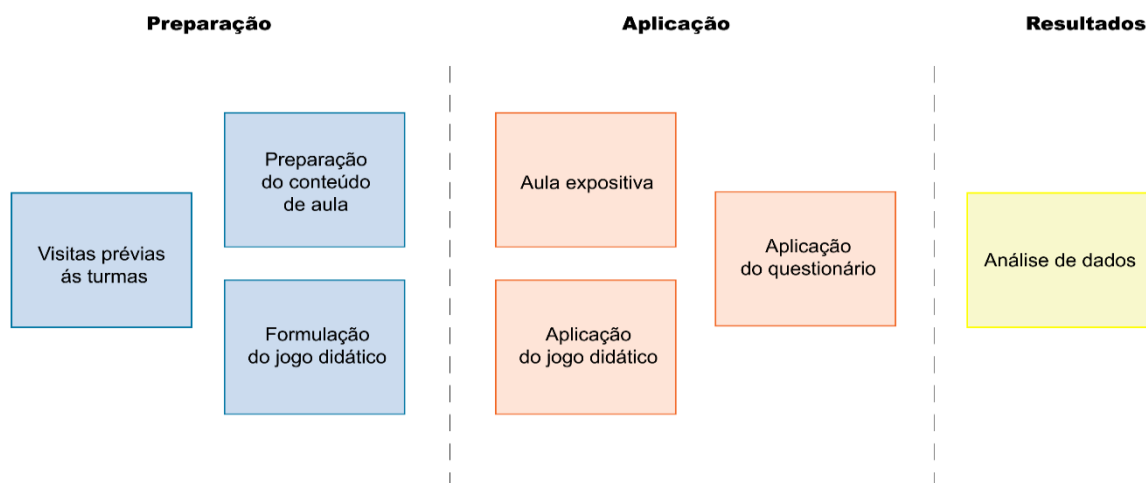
Preparação

Visitas prévias ás turmas

Preparação do conteúdo de aula

Formulação do jogo didático

Aplicação

Aula expositiva

Aplicação do jogo didático

Aplicação do questionário

Resultados

Análise de dados